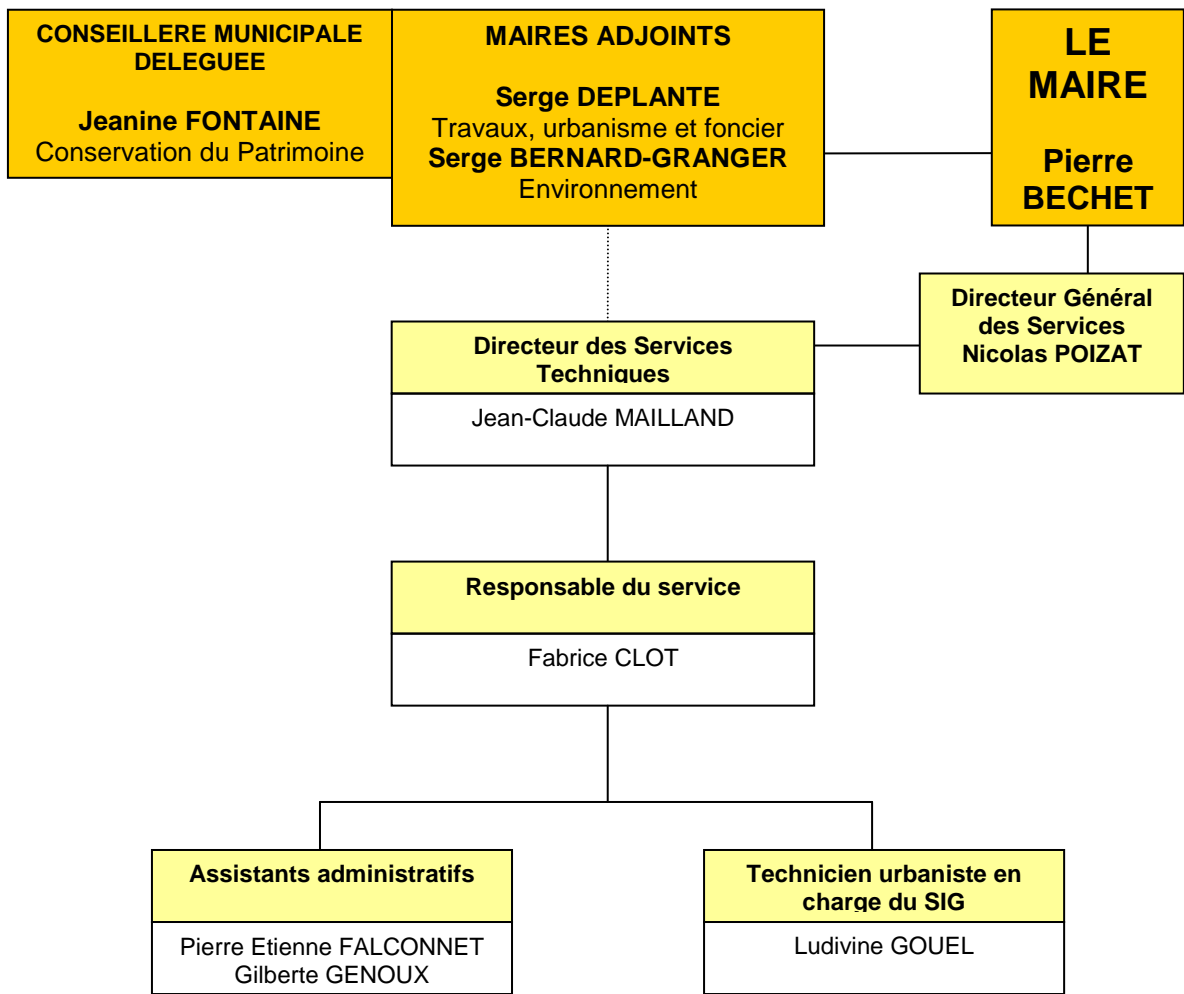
CONSEILLERE MUNICIPALE DELEGUEE

Jeanine FONTAINE
Conservation du Patrimoine

MAIRES ADJOINTS

Serge DEPLANTE
Travaux, urbanisme et foncier
Serge BERNARD-GRANGER
Environnement

LE MAIRE

Pierre BECHET

Directeur Général des Services
Nicolas POIZAT

Directeur des Services Techniques

Jean-Claude MAILLAND

Responsable du service

Fabrice CLOT

Assistants administratifs

Pierre Etienne FALCONNET
Gilberte GENOUX

Technicien urbaniste en charge du SIG

Ludivine GOUEL